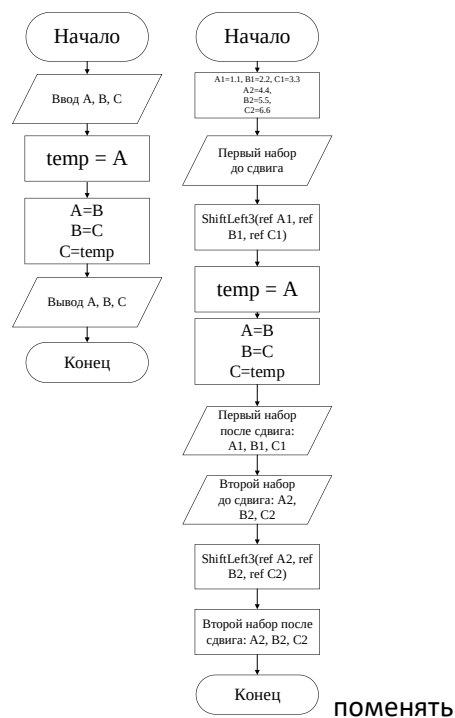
Начало

Ввод A, B, C

temp = A

A=B
B=C
C=temp

Вывод A, B, C

Конец

Начало

A1=1.1, B1=2.2, C1=3.3
A2=4.4,
B2=5.5,
C2=6.6

Первый набор до сдвига

ShiftLeft3(ref A1, ref B1, ref C1)

temp = A

A=B
B=C
C=temp

Первый набор после сдвига: A1, B1, C1

Второй набор до сдвига: A2, B2, C2

ShiftLeft3(ref A2, ref B2, ref C2)

Второй набор после сдвига: A2, B2, C2

Конец

поменять